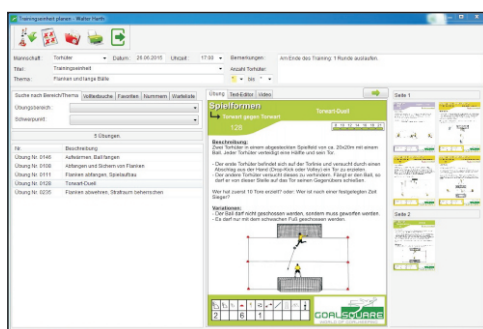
Trainingseinheit planen - Walter Harth

Mannschaft: Torhüter
Datum: 25.06.2015
Uhrzeit: 17:00
Bemerkungen: Am Ende des Training: 1 Runde auslaufen.
Titel: Trainingseinheit
Anzahl Torhüter:
Thema: Flanken und lange Bälle

Suche nach Bereich/Thema | Volltextsuche | Favoriten | Nummern | Wertelisten
Übungsbereich:
Schwerpunkt:

5 Übungen

| Nr. | Beschreibung |
|---|---|
| Übung Nr. 0146 | Aufwärmen, Ball fangen |
| Übung Nr. 0108 | Abfangen und Sichern von Flanken |
| Übung Nr. 0111 | Flanken abfangen, Spielaufbau |
| Übung Nr. 0128 | Torwart-Duell |
| Übung Nr. 0235 | Flanken abwehren, Strafraum beherrschen |

Übung | Text-Editor | Video

Spielformen
Torwart gegen Torwart
Torwart-Duell
128

Beschreibung:
Zwei Torhüter in einem abgesteckten Spielfeld von ca. 20x20m mit einem Ball. Jeder Torhüter verteidigt eine Hälfte und sein Tor.

- Der erste Torhüter befindet sich auf der Torlinie und versucht durch einen Abschlag aus der Hand (Drop-Kick oder Volley) ein Tor zu erzielen.
- Der andere Torhüter versucht dieses zu verhindern. Fängt er den Ball, so darf er von dieser Stelle auf das Tor seinen Gegenübers schießen.

Wer hat zuerst 10 Tore erzielt? oder: Wer ist nach einer festgelegten Zeit Sieger?

Variationen:
- Der Ball darf nicht geschossen werden, sondern muss geworfen werden.
- Es darf nur mit dem schwachen Fuß geschossen werden.

2 | 6 | 1

GOALSQUARE

Seite 1

Seite 2